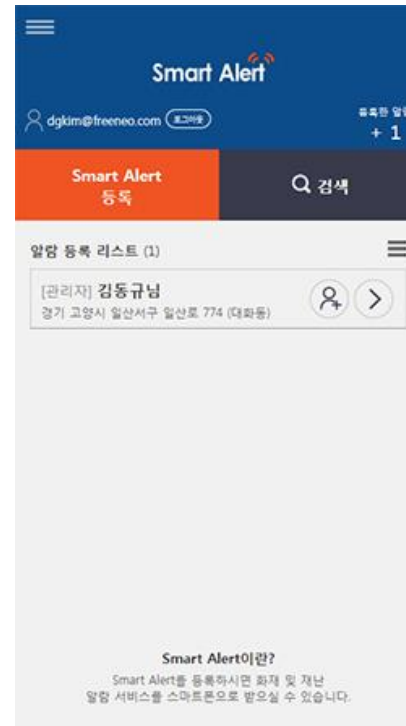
Smart Alert

dgkim@freeneo.com 로그아웃

등록한 알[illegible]
+ 1

Smart Alert
등록

검색

알람 등록 리스트 (1)

[관리자] 김동규님
경기 고양시 일산서구 일산로 774 (대화동)

Smart Alert이란?
Smart Alert를 등록하시면 화재 및 재난 알람 서비스를 스마트폰으로 받으실 수 있습니다.